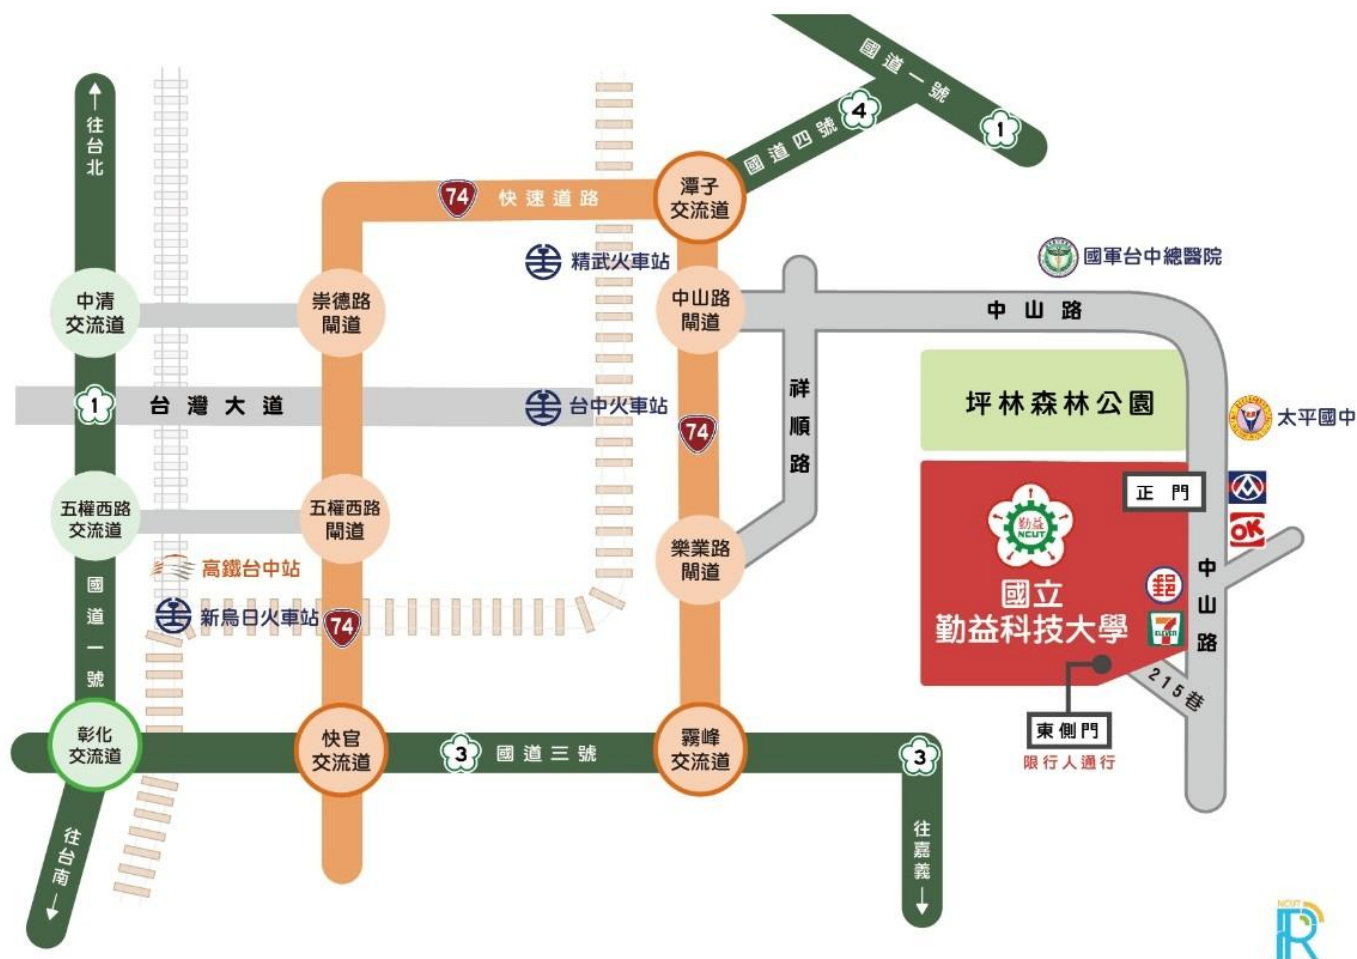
往台北

國道一號
1
4
國道四號
74
快速道路
潭子交流道
精武火車站
國軍台中總醫院
中清交流道
崇德路匝道
中山路匝道
中山路
1
台灣大道
台中火車站
74
祥順路
坪林森林公園
太平國中
五權西路交流道
五權西路匝道
樂業路匝道
正門
勤益 NCUT
國立勤益科技大學
高鐵台中站
新烏日火車站
74
OK
中山路
7 ELEVEn
215巷
國道一號
東側門
限行人通行
彰化交流道
快官交流道
3
國道三號
霧峰交流道
3
往台南
往嘉義
NCUT R